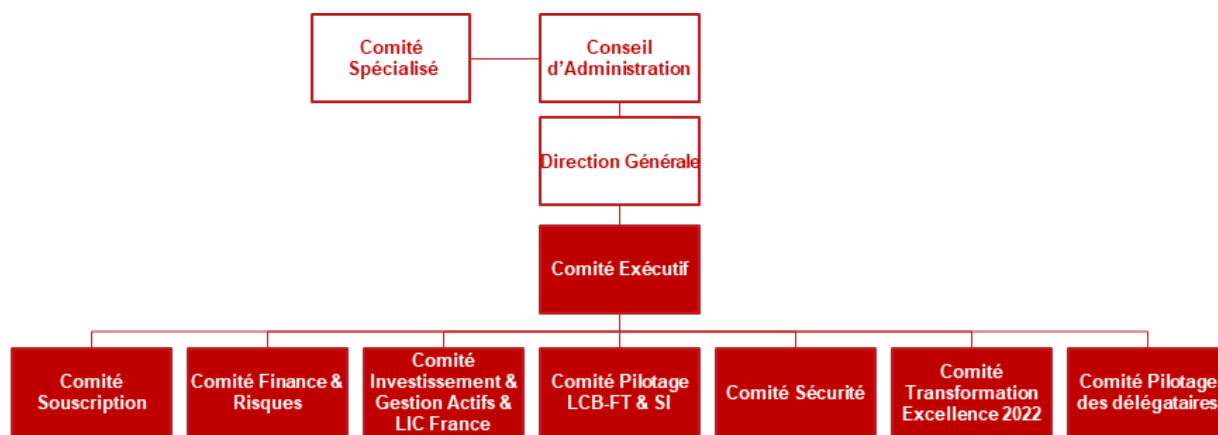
Comité Spécialisé

Conseil d'Administration

Direction Générale

Comité Exécutif

Comité Souscription

Comité Finance & Risques

Comité Investissement & Gestion Actifs & LIC France

Comité Pilotage LCB-FT & SI

Comité Sécurité

Comité Transformation Excellence 2022

Comité Pilotage des délégataires